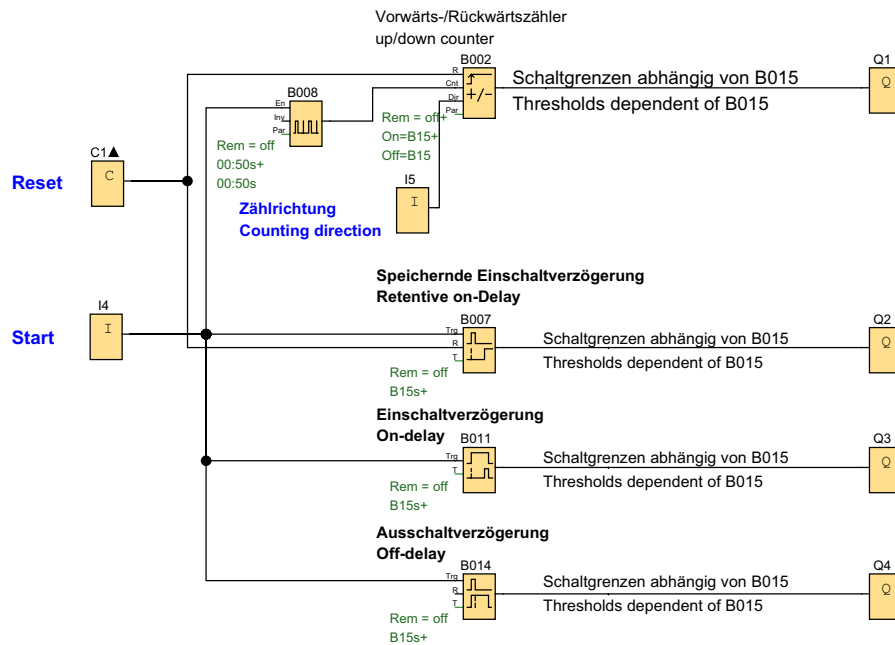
Vorwärts-/Rückwärtszähler
up/down counter

B002
R
Cnt
Dir
Par
+/-
Schaltgrenzen abhängig von B015
Thresholds dependent of B015

Q1
Q

B008
En
Inv
Par

Rem = off
00:50s+
00:50s

Rem = off+
On=B15+
Off=B15

C1▲
C

Reset

I5
I

Zählrichtung
Counting direction

Speichernde Einschaltverzögerung
Retentive on-Delay

I4
I

Start

B007
Trg
R
T
Schaltgrenzen abhängig von B015
Thresholds dependent of B015

Rem = off
B15s+

Q2
Q

Einschaltverzögerung
On-delay

B011
Trg
T
Schaltgrenzen abhängig von B015
Thresholds dependent of B015

Rem = off
B15s+

Q3
Q

Ausschaltverzögerung
Off-delay

B014
Trg
R
T
Schaltgrenzen abhängig von B015
Thresholds dependent of B015

Rem = off
B15s+

Q4
Q